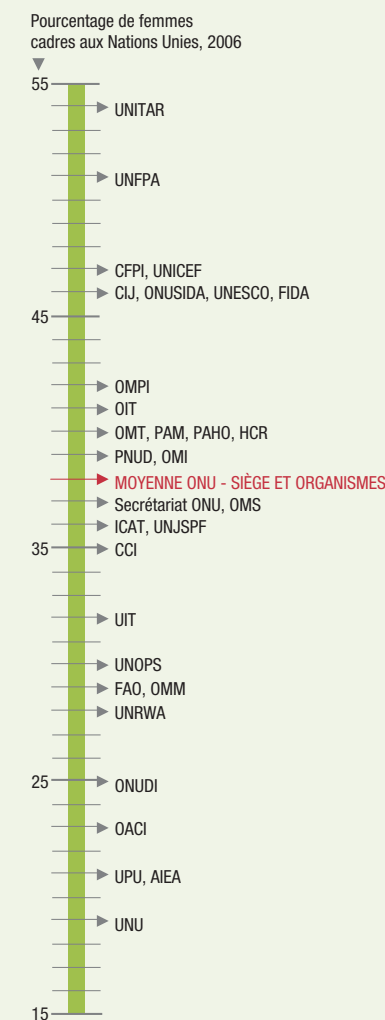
Pourcentage de femmes cadres aux Nations Unies, 2006

55
UNITAR
UNFPA
CFPI, UNICEF
CIJ, ONUSIDA, UNESCO, FIDA
45
OMPI
OIT
OMT, PAM, PAHO, HCR
PNUD, OMI
MOYENNE ONU - SIÈGE ET ORGANISMES
Secrétariat ONU, OMS
ICAT, UNJSPF
35
CCI
UIT
UNOPS
FAO, OMM
UNRWA
25
ONUDI
OACI
UPU, AIEA
UNU
15